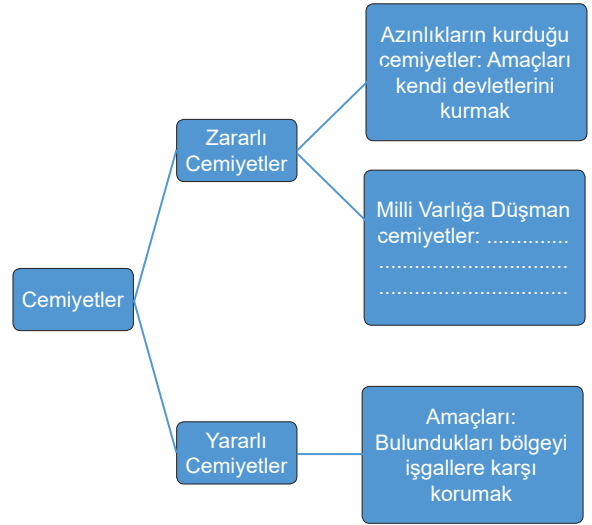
Cemiyetler

Zararlı Cemiyetler

Azınlıkların kurduğu cemiyetler: Amaçları kendi devletlerini kurmak

Milli Varlığa Düşman cemiyetler: ............. ............................... ...............................

Yararlı Cemiyetler

Amaçları: Bulundukları bölgeyi işgallere karşı korumak